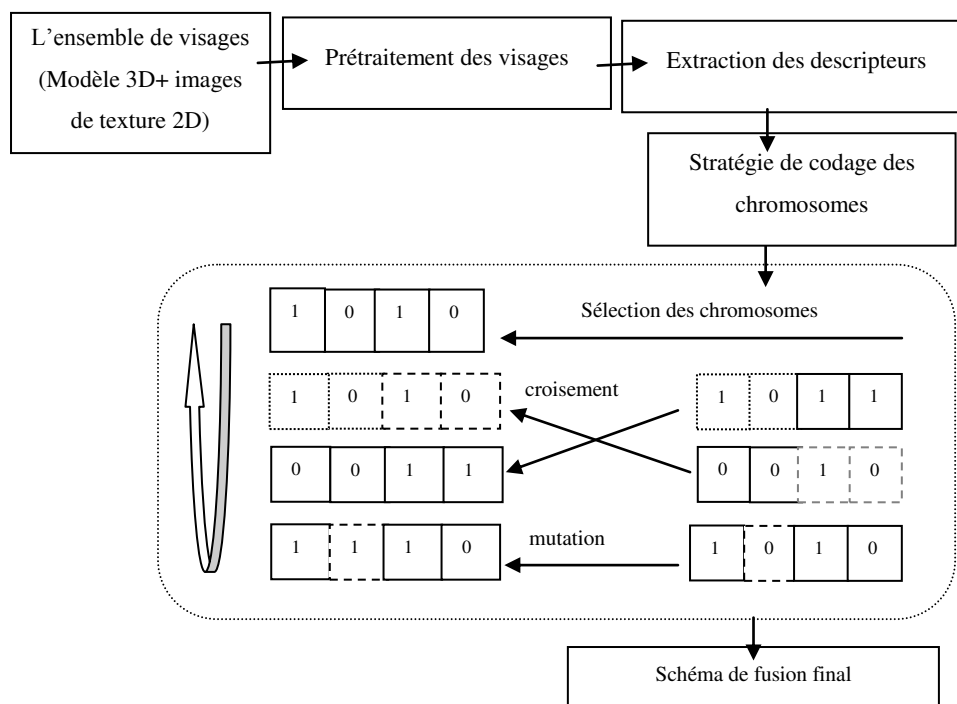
L’ensemble de visages (Modèle 3D+ images de texture 2D)

Prétraitement des visages

Extraction des descripteurs

Stratégie de codage des chromosomes

Sélection des chromosomes

| 1 | 0 | 1 | 0 |
|---|---|---|---|

croisement

| 1 | 0 | 1 | 0 |
|---|---|---|---|

| 1 | 0 | 1 | 1 |
|---|---|---|---|

| 0 | 0 | 1 | 1 |
|---|---|---|---|

| 0 | 0 | 1 | 0 |
|---|---|---|---|

mutation

| 1 | 1 | 1 | 0 |
|---|---|---|---|

| 1 | 0 | 1 | 0 |
|---|---|---|---|

Schéma de fusion final